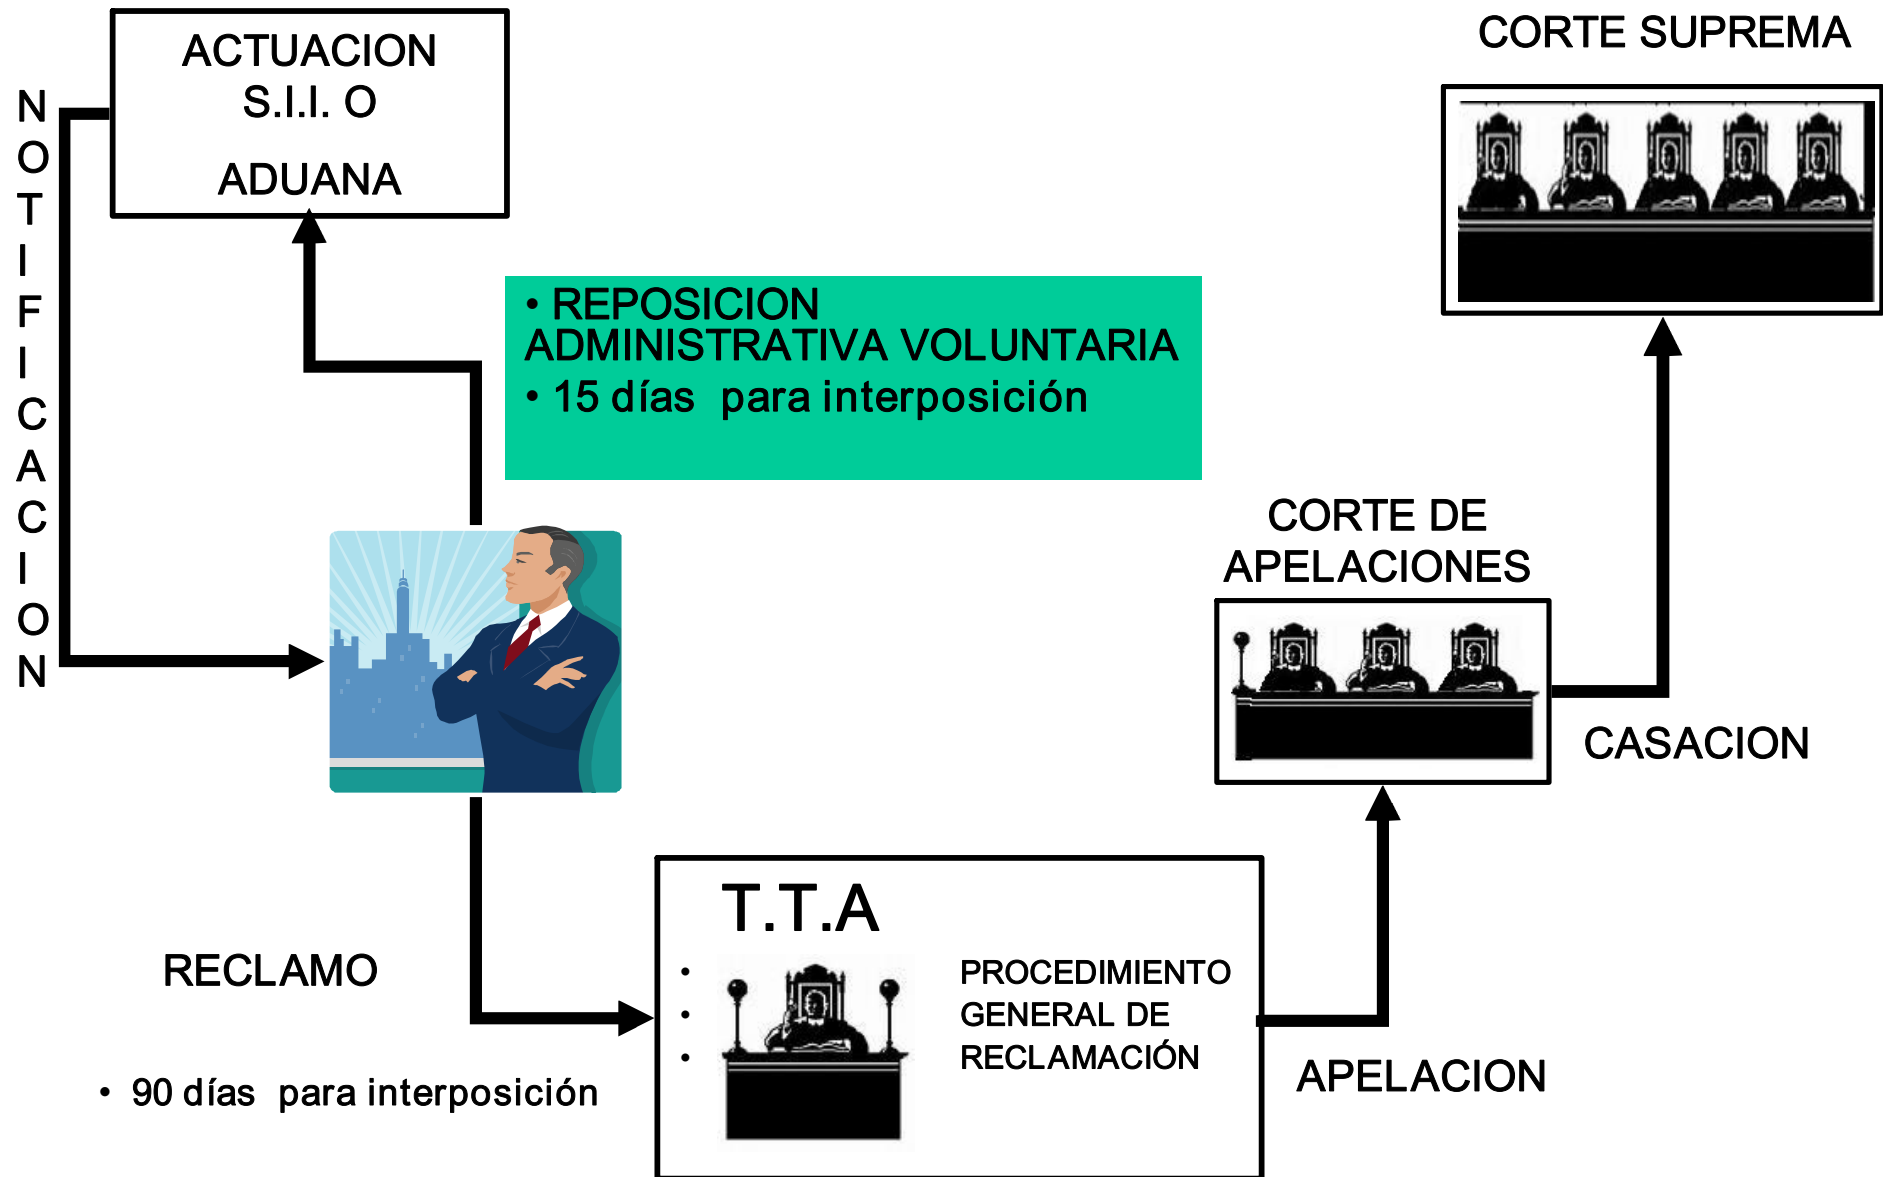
ACTUACION
S.I.I. O
ADUANA

CORTE SUPREMA

NOTIFICACION

• REPOSICION ADMINISTRATIVA VOLUNTARIA
• 15 días para interposición

CORTE DE APELACIONES

CASACION

T.T.A
•
•
•
PROCEDIMIENTO GENERAL DE RECLAMACIÓN

RECLAMO

• 90 días para interposición

APELACION